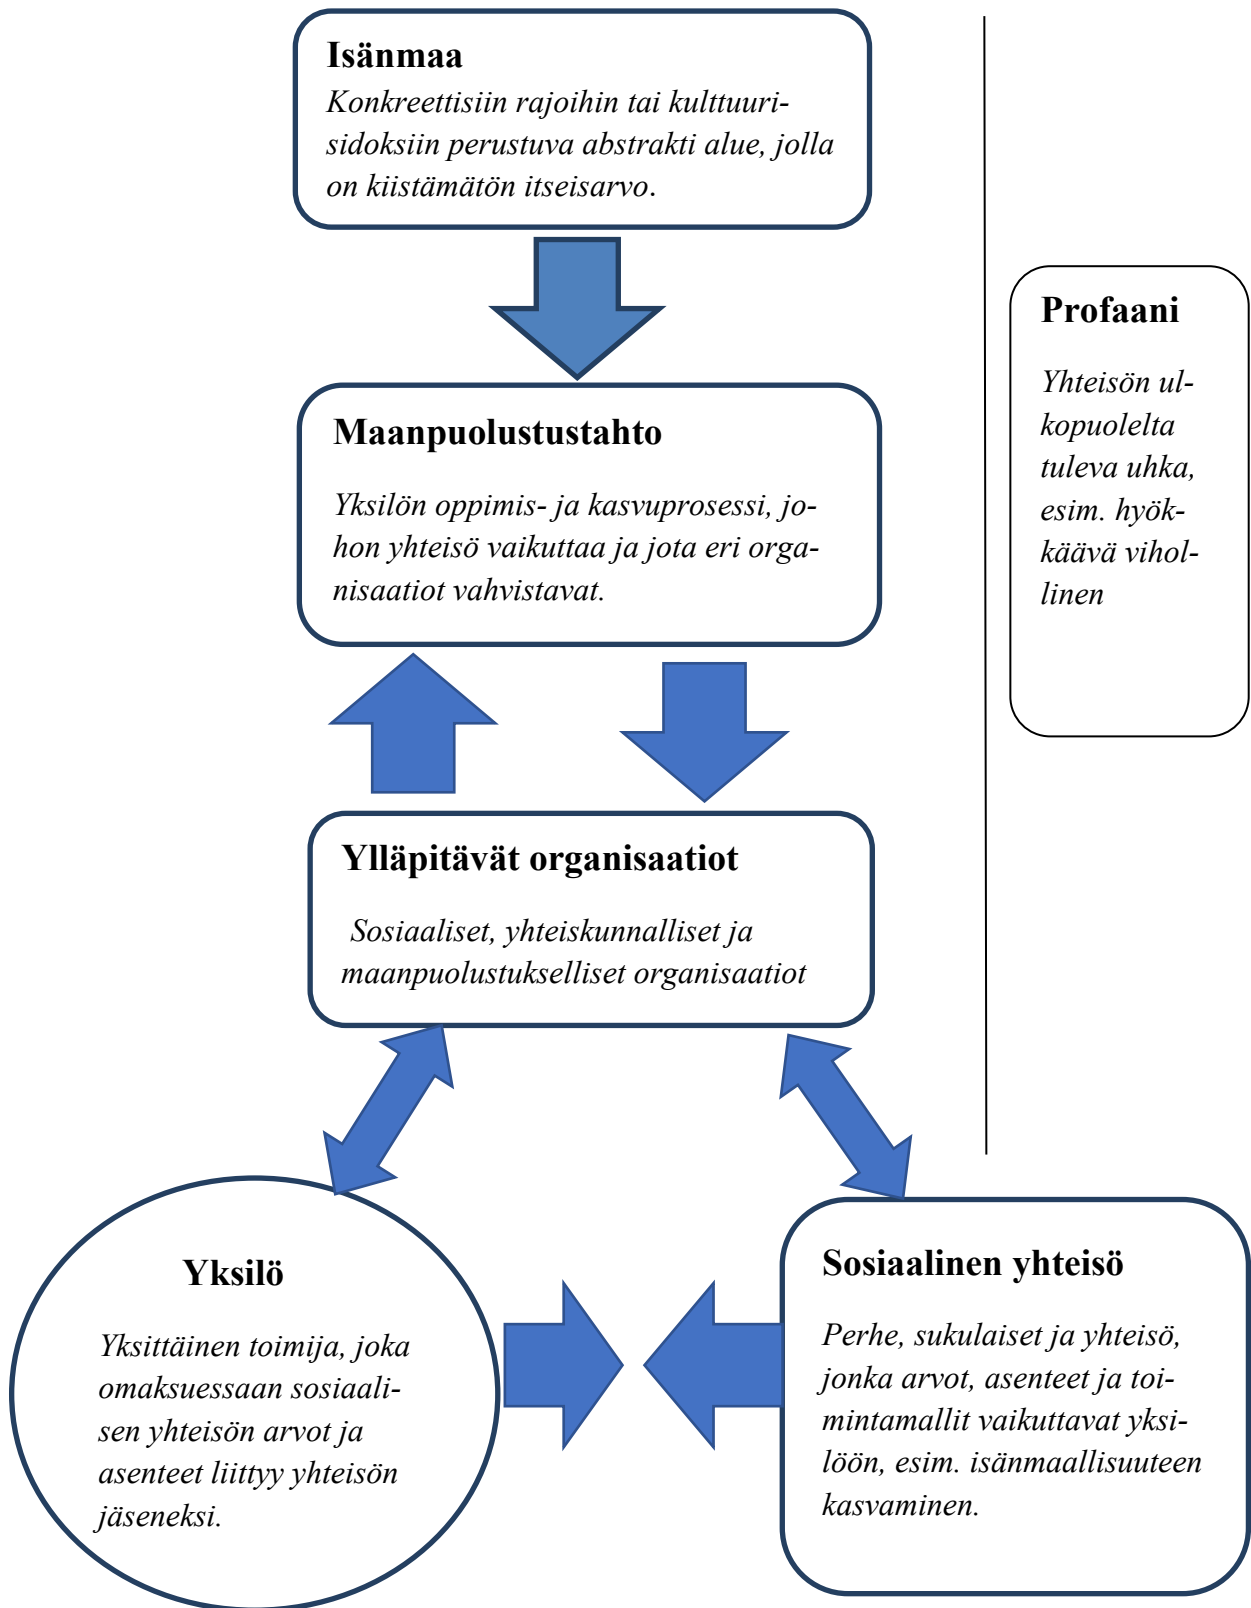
Isänmaa
Konkreettisiin rajoihin tai kulttuurisidoksiin perustuva abstrakti alue, jolla on kiistämätön itseisarvo.

Maanpuolustustahto

Yksilön oppimis- ja kasvuprosessi, johon yhteisö vaikuttaa ja jota eri organisaatiot vahvistavat.

Ylläpitävät organisaatiot

Sosiaaliset, yhteiskunnalliset ja maanpuolustukselliset organisaatiot

Yksilö

Yksittäinen toimija, joka omaksuessaan sosiaalisen yhteisön arvot ja asenteet liittyy yhteisön jäseneksi.

Sosiaalinen yhteisö

Perhe, sukulaiset ja yhteisö, jonka arvot, asenteet ja toimintamallit vaikuttavat yksilöön, esim. isänmaallisuuteen kasvaminen.

Profaani

Yhteisön ulkopuolelta tuleva uhka, esim. hyökkäävä vihollinen